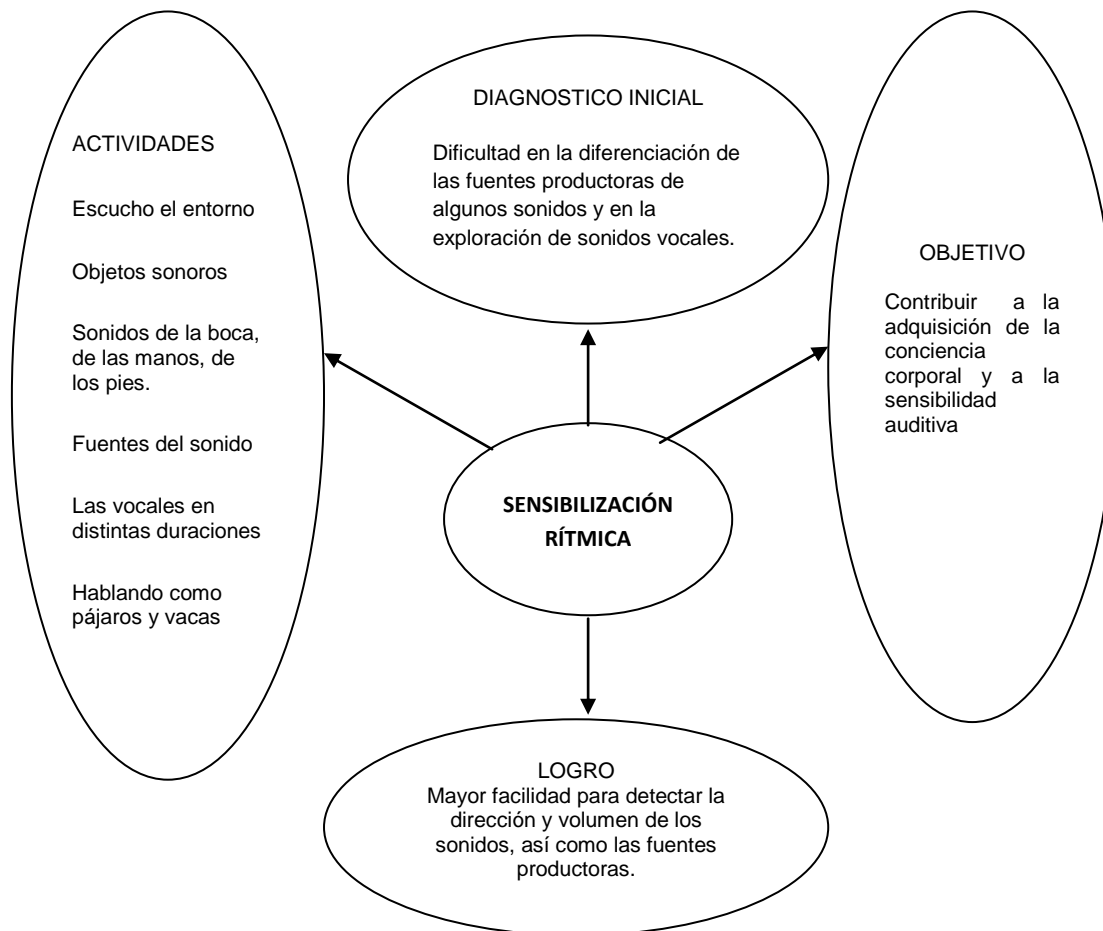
DIAGNOSTICO INICIAL

Dificultad en la diferenciación de las fuentes productoras de algunos sonidos y en la exploración de sonidos vocales.

ACTIVIDADES

Escucho el entorno

Objetos sonoros

Sonidos de la boca, de las manos, de los pies.

Fuentes del sonido

Las vocales en distintas duraciones

Hablando como pájaros y vacas

SENSIBILIZACIÓN RÍTMICA

OBJETIVO

Contribuir a la adquisición de la conciencia corporal y a la sensibilidad auditiva

LOGRO
Mayor facilidad para detectar la dirección y volumen de los sonidos, así como las fuentes productoras.